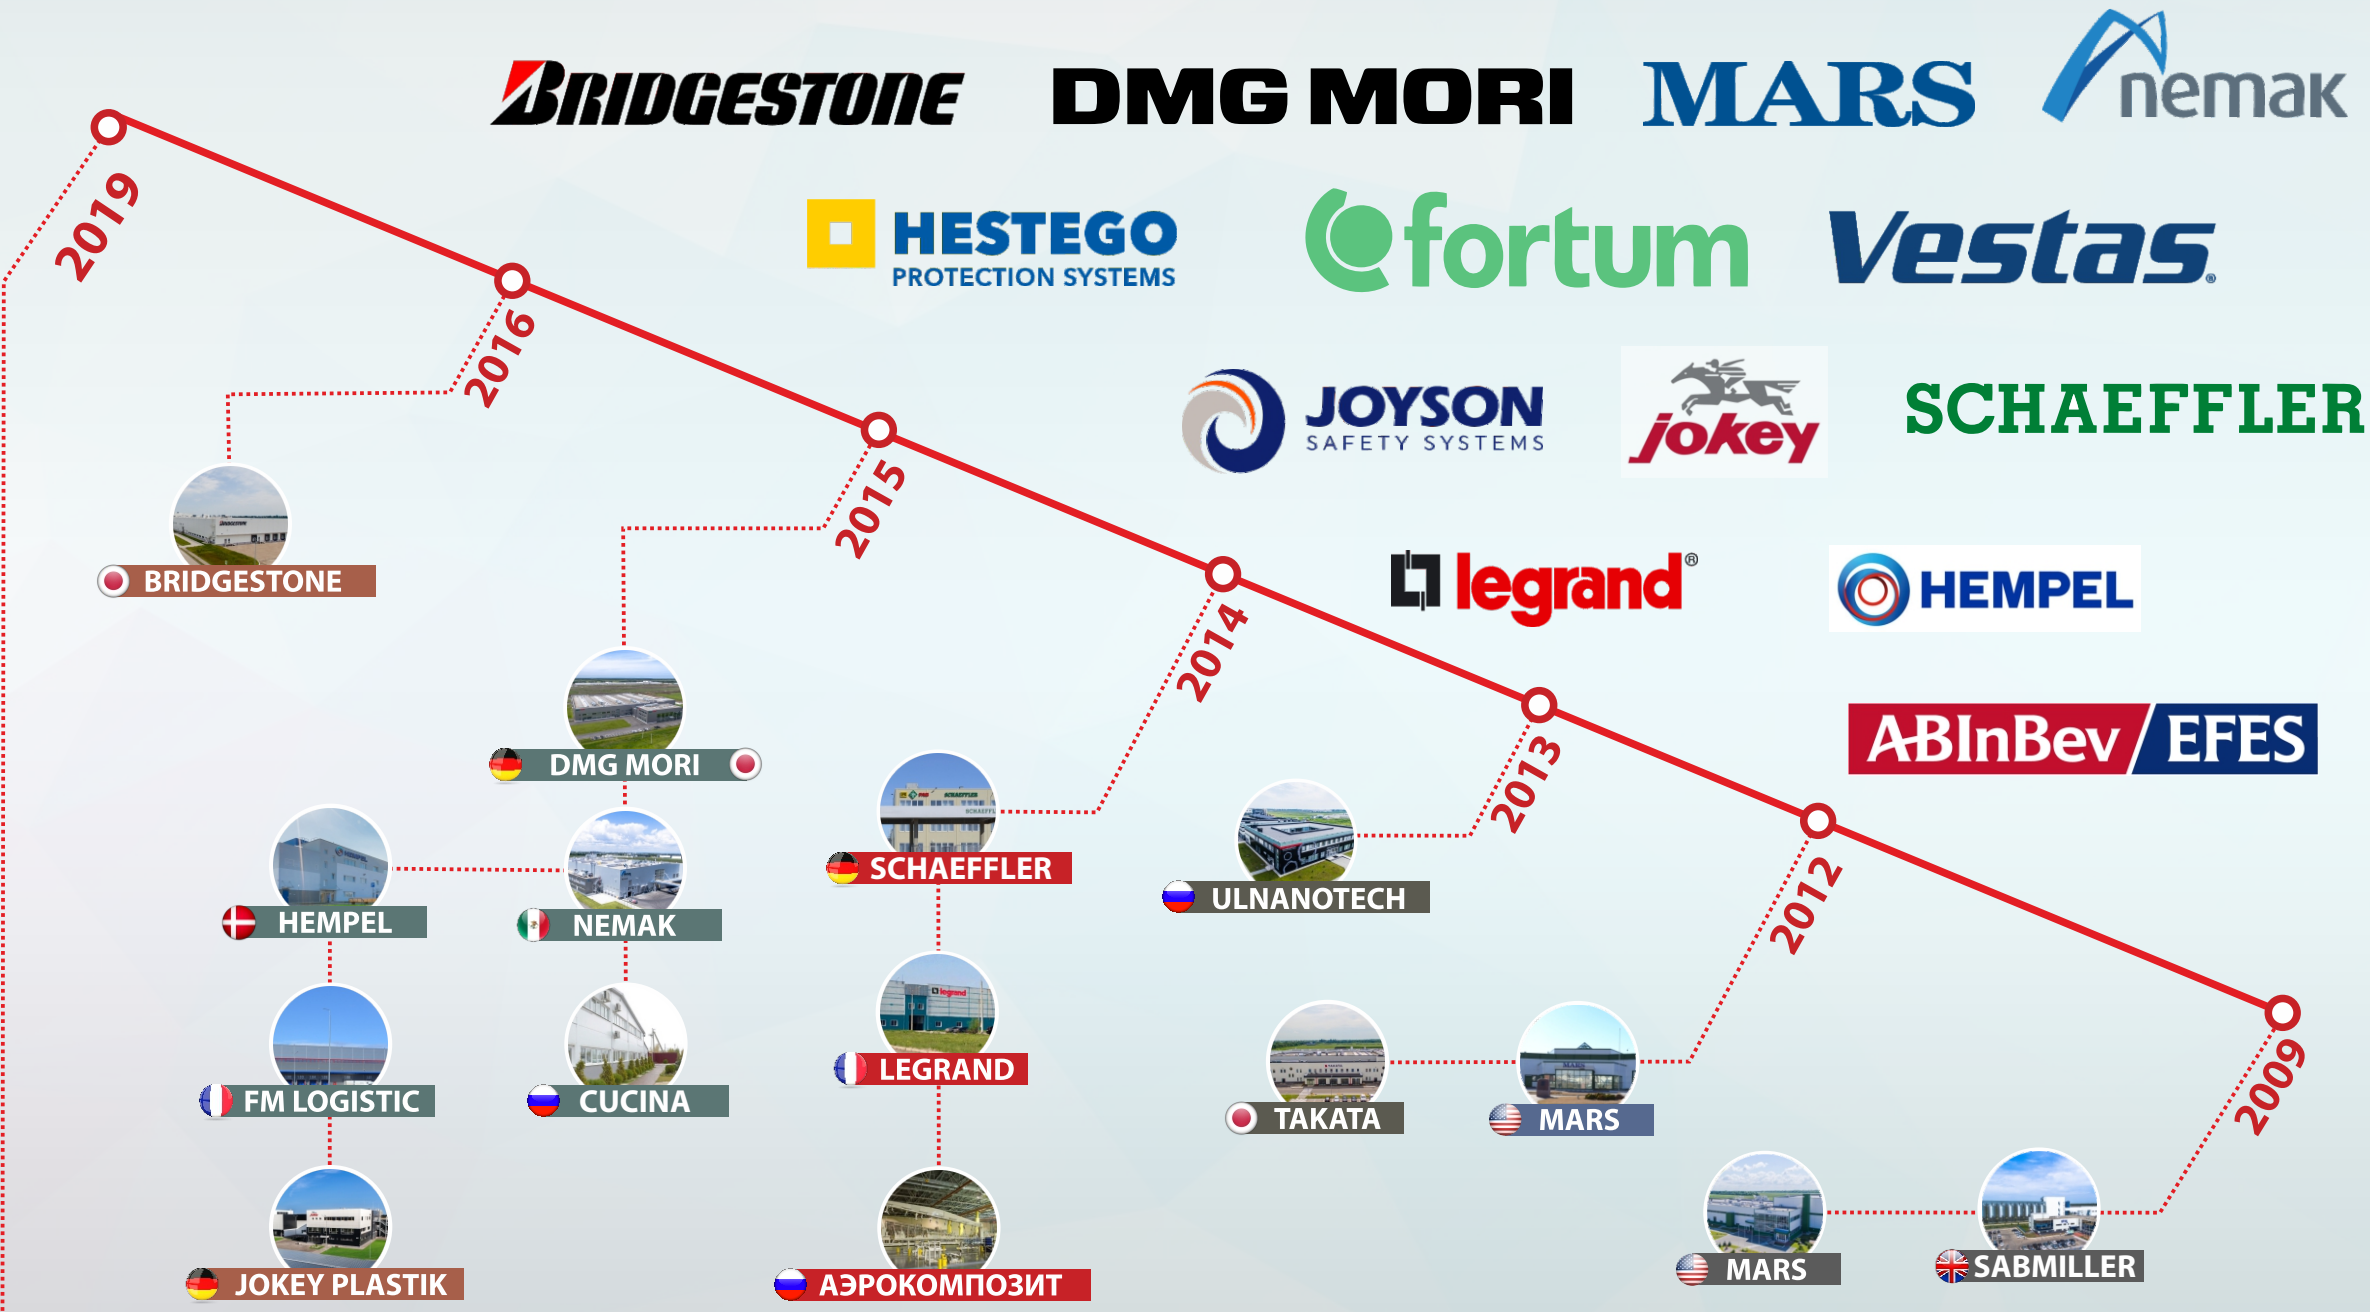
BRIDGESTONE DMG MORI MARS nemak

HESTEGO PROTECTION SYSTEMS fortum Vestas

JOYSON SAFETY SYSTEMS jokey SCHAEFFLER

legrand® HEMPEL

ABInBev EFES

2019

2016

BRIDGESTONE

2015

DMG MORI

HEMPEL

NEMAK

FM LOGISTIC

CUCINA

JOKEY PLASTIK

SCHAEFFLER

LEGRAND

АЭРОКОМПОЗИТ

2014

2013

ULNANOTECH

2012

TAKATA

MARS

2009

MARS

SABMILLER